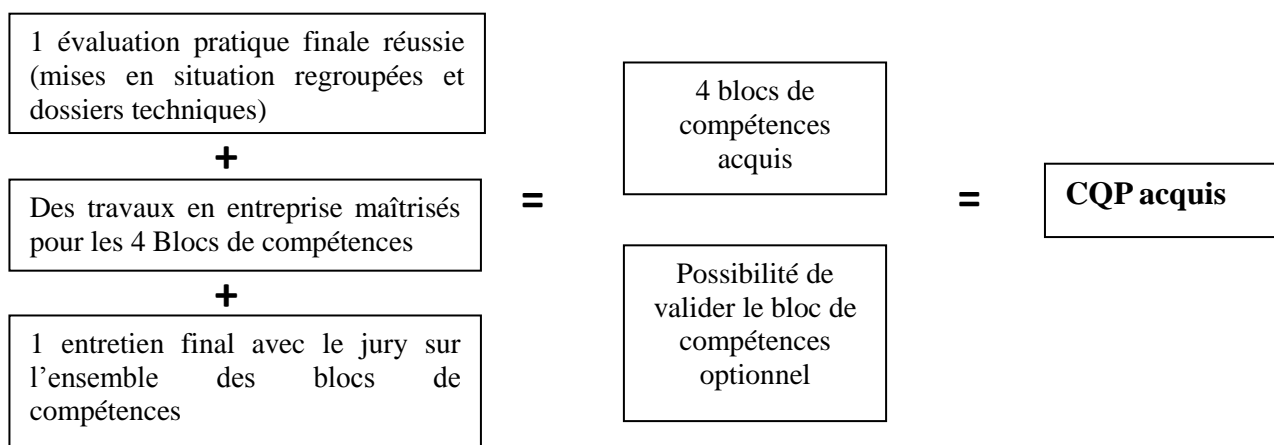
1 évaluation pratique finale réussie (mises en situation regroupées et dossiers techniques)

+

Des travaux en entreprise maîtrisés pour les 4 Blocs de compétences

+

1 entretien final avec le jury sur l'ensemble des blocs de compétences

=

4 blocs de compétences acquis

Possibilité de valider le bloc de compétences optionnel

=

CQP acquis